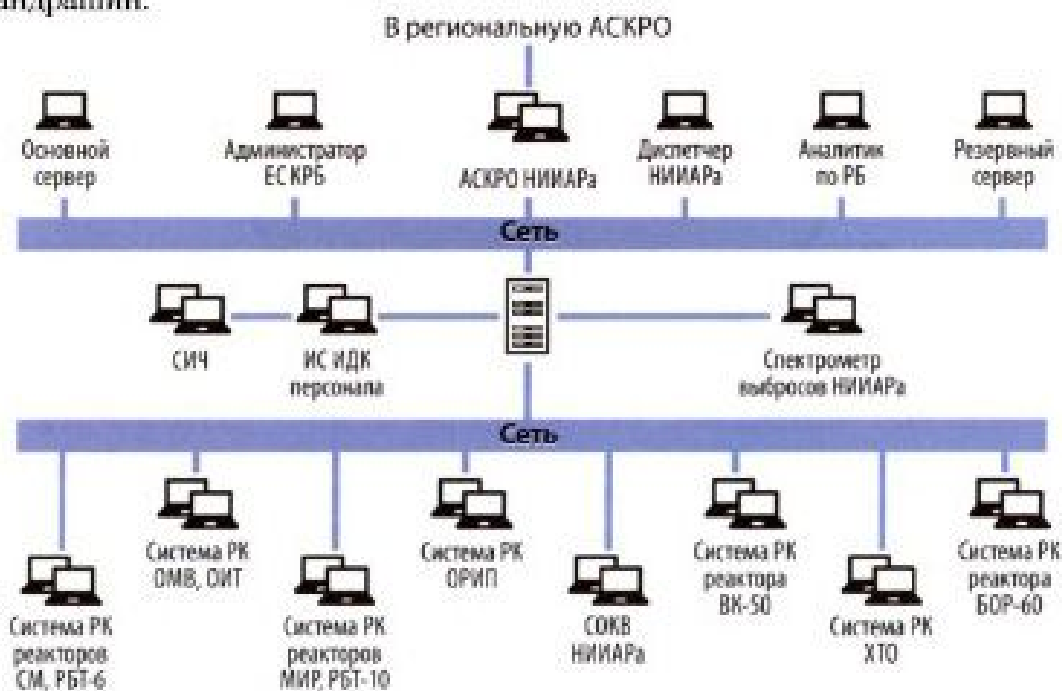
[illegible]

В региональную АСКРО

Основной сервер

Администратор ЕС КРБ

АСКРО НИИАРа

Диспетчер НИИАРа

Аналитик по РБ

Резервный сервер

Сеть

СИЧ

ИС ИДК персонала

Спектрометр выбросов НИИАРа

Сеть

Система РК реакторов СМ, РБТ-6

Система РК ОМВ, ОИТ

Система РК реакторов МИР, РБТ-10

Система РК ОРИП

СОКВ НИИАРа

Система РК реактора ВК-50

Система РК ХТО

Система РК реактора БОР-60